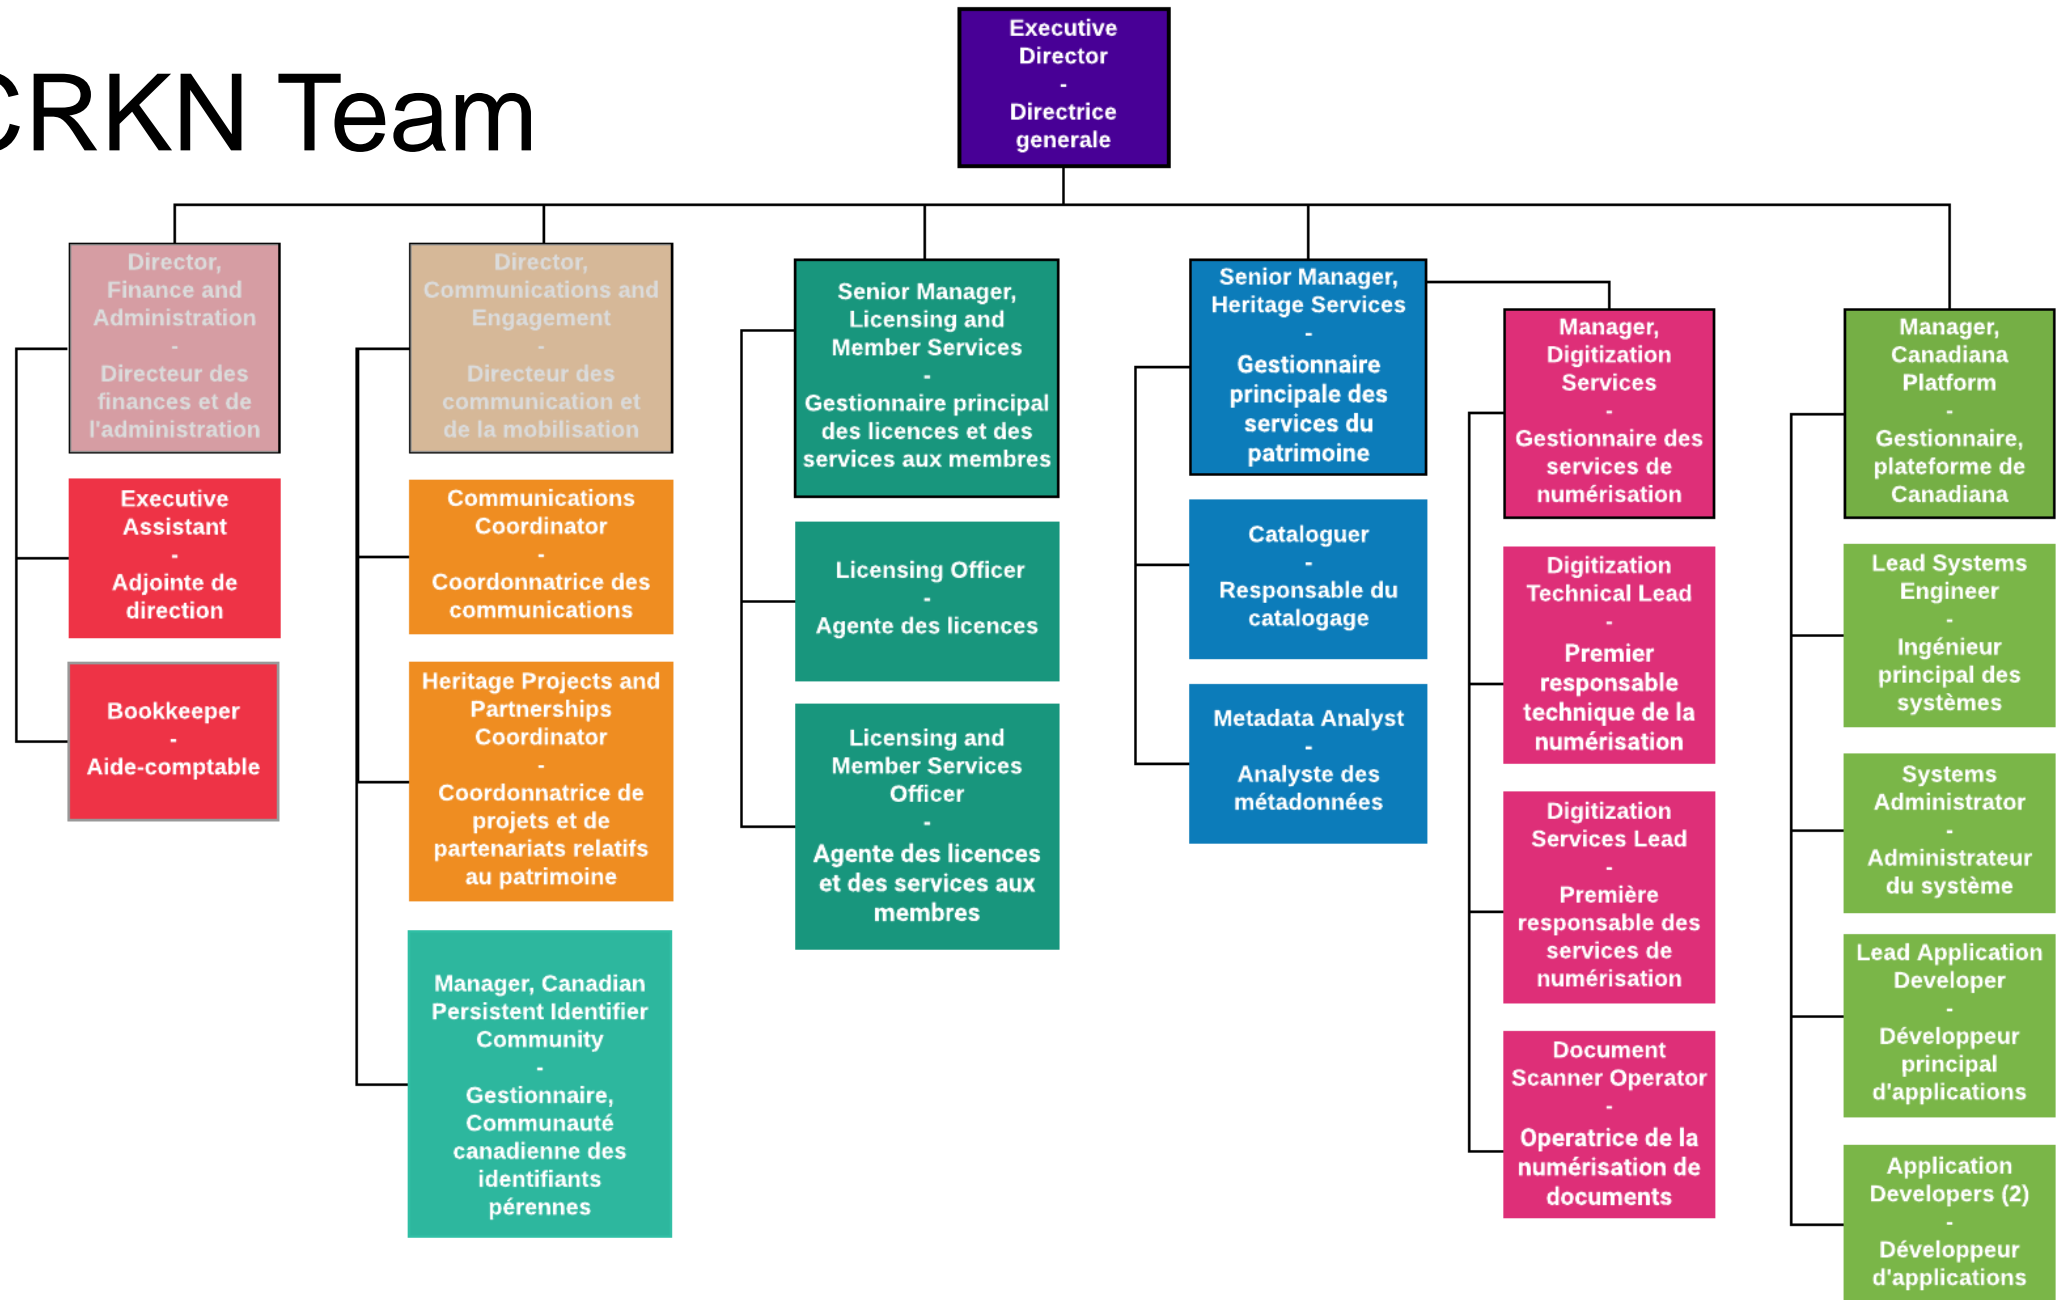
CRKN Team

Executive Director
-
Directrice generale

Director, Finance and Administration
-
Directeur des finances et de l'administration

Executive Assistant
-
Adjointe de direction

Bookkeeper
-
Aide-comptable

Director, Communications and Engagement
-
Directeur des communication et de la mobilisation

Communications Coordinator
-
Coordonnatrice des communications

Heritage Projects and Partnerships Coordinator
-
Coordonnatrice de projets et de partenariats relatifs au patrimoine

Manager, Canadian Persistent Identifier Community
-
Gestionnaire, Communauté canadienne des identifiants pérennes

Senior Manager, Licensing and Member Services
-
Gestionnaire principal des licences et des services aux membres

Licensing Officer
-
Agente des licences

Licensing and Member Services Officer
-
Agente des licences et des services aux membres

Senior Manager, Heritage Services
-
Gestionnaire principale des services du patrimoine

Cataloguer
-
Responsable du catalogage

Metadata Analyst
-
Analyste des métadonnées

Manager, Digitization Services
-
Gestionnaire des services de numérisation

Digitization Technical Lead
-
Premier responsable technique de la numérisation

Digitization Services Lead
-
Première responsable des services de numérisation

Document Scanner Operator
-
Operatrice de la numérisation de documents

Manager, Canadiana Platform
-
Gestionnaire, plateforme de Canadiana

Lead Systems Engineer
-
Ingénieur principal des systèmes

Systems Administrator
-
Administrateur du système

Lead Application Developer
-
Développeur principal d'applications

Application Developers (2)
-
Développeur d'applications